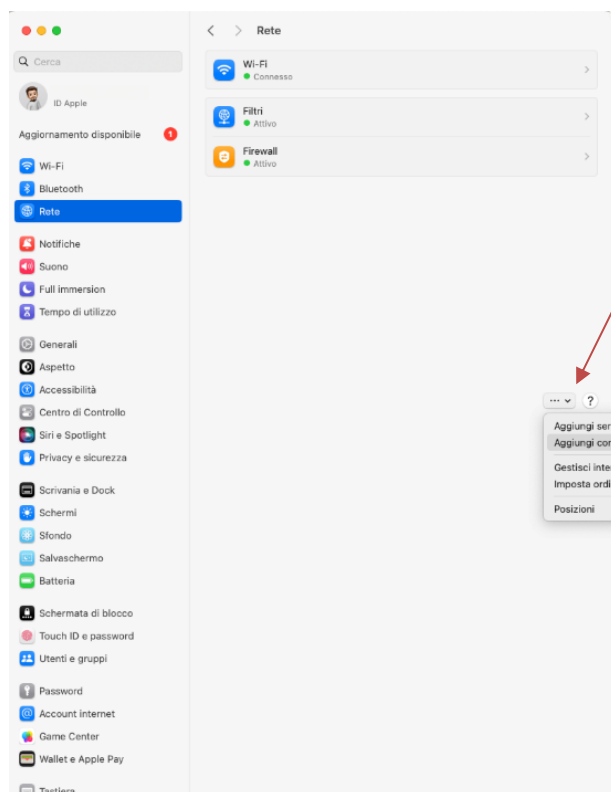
Rete

Cerca

ID Apple

Aggiornamento disponibile 1

Wi-Fi
Bluetooth
Rete

Notifiche
Suono
Full immersion
Tempo di utilizzo

Generali
Aspetto
Accessibilità
Centro di Controllo
Siri e Spotlight
Privacy e sicurezza

Scrivania e Dock
Schermi
Sfondo
Salvaschermo
Batteria

Schermata di blocco
Touch ID e password
Utenti e gruppi

Password
Account internet
Game Center
Wallet e Apple Pay

Tastiera

Wi-Fi
Connesso

Filtri
Attivo

Firewall
Attivo

··· ?

Aggiungi ser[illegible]
Aggiungi co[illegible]

Gestisci inte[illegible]
Imposta ordi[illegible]

Posizioni